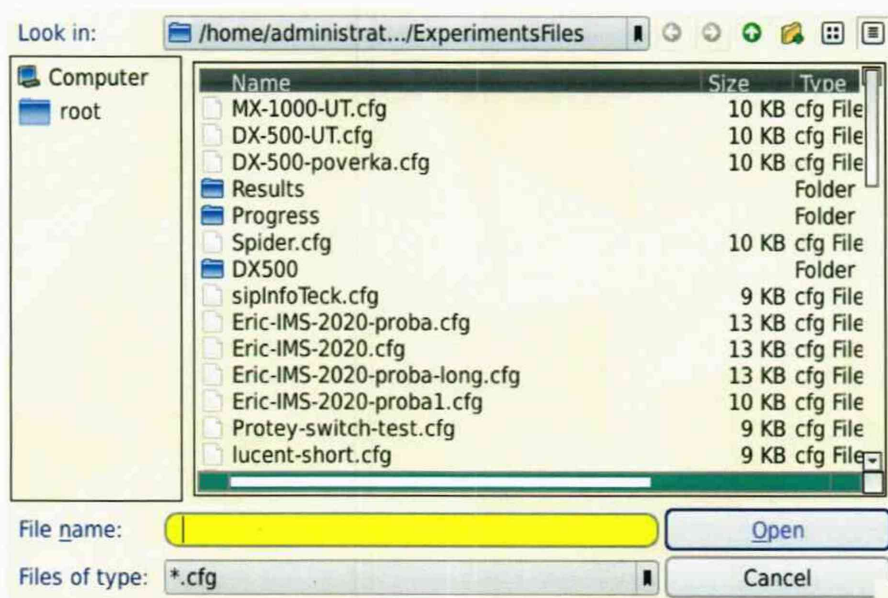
Look in: /home/administrat.../ExperimentsFiles

Computer
root

| Name | Size | Type |
|---|---|---|
| MX-1000-UT.cfg | 10 KB | cfg File |
| DX-500-UT.cfg | 10 KB | cfg File |
| DX-500-poverka.cfg | 10 KB | cfg File |
| Results | | Folder |
| Progress | | Folder |
| Spider.cfg | 10 KB | cfg File |
| DX500 | | Folder |
| sipInfoTeck.cfg | 9 KB | cfg File |
| Eric-IMS-2020-proba.cfg | 13 KB | cfg File |
| Eric-IMS-2020.cfg | 13 KB | cfg File |
| Eric-IMS-2020-proba-long.cfg | 13 KB | cfg File |
| Eric-IMS-2020-proba1.cfg | 10 KB | cfg File |
| Protey-switch-test.cfg | 9 KB | cfg File |
| lucent-short.cfg | 9 KB | cfg File |

File name:
Open
Files of type: *.cfg
Cancel